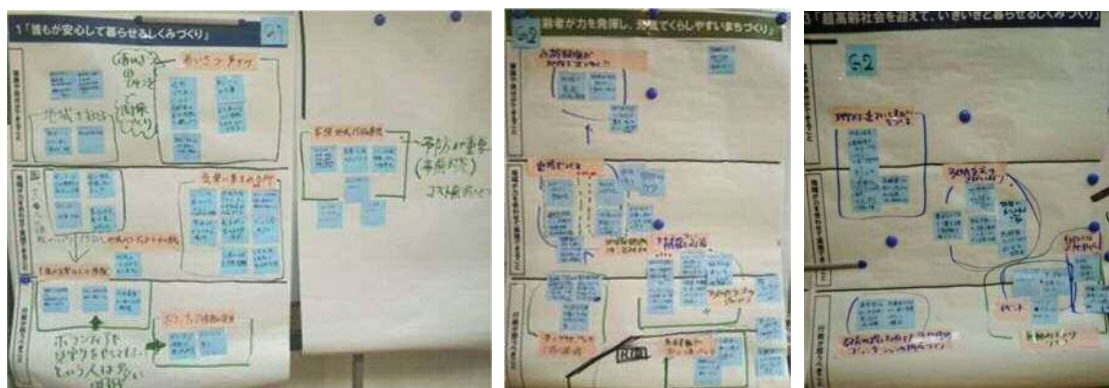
1「誰もが安心して暮らせるしくみづくり」

G1

地域で支える

予防が重要
(事前対策)
コスト減らせ

ボランティアを活用するとやってくれる人は多い

齢者が力を発揮し、安心してくらしやすいまちづくり」

G2

3「超高齢社会を迎えて、いきいきと暮らせるしくみづくり」

G2